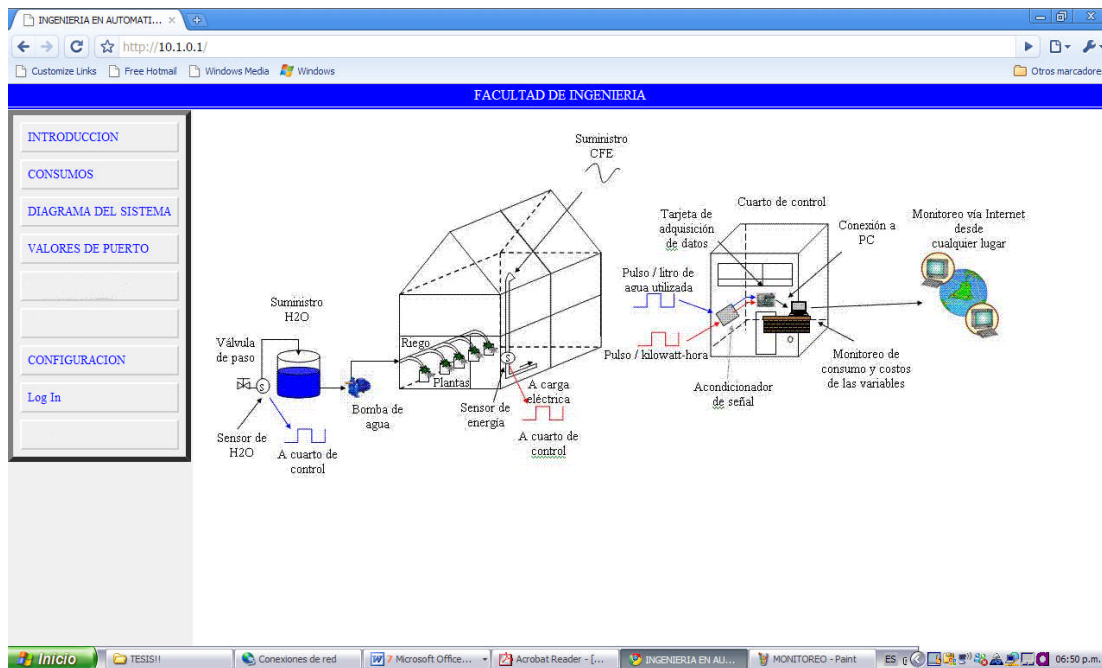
INGENIERIA EN AUTOMATI... ×

http://10.1.0.1/

Customize Links Free Hotmail Windows Media Windows

Otros marcadore

FACULTAD DE INGENIERIA

INTRODUCCION

CONSUMOS

DIAGRAMA DEL SISTEMA

VALORES DE PUERTO

CONFIGURACION

Log In

Suministro CFE

Cuarto de control

Tarjeta de adquisición de datos

Conexión a PC

Monitoreo vía Internet desde cualquier lugar

Pulso / litro de agua utilizada

Suministro H2O

Válvula de paso

Riego

Plantas

S

S

Pulso / kilowatt-hora

Acondicionador de señal

Monitoreo de consumo y costos de las variables

Bomba de agua

Sensor de energía

A carga eléctrica

A cuarto de control

Sensor de H2O

A cuarto de control

Inicio TESIS!! Conexiones de red Microsoft Office... Acrobat Reader - [... INGENIERIA EN AU... MONITOREO - Paint ES 06:50 p.m.